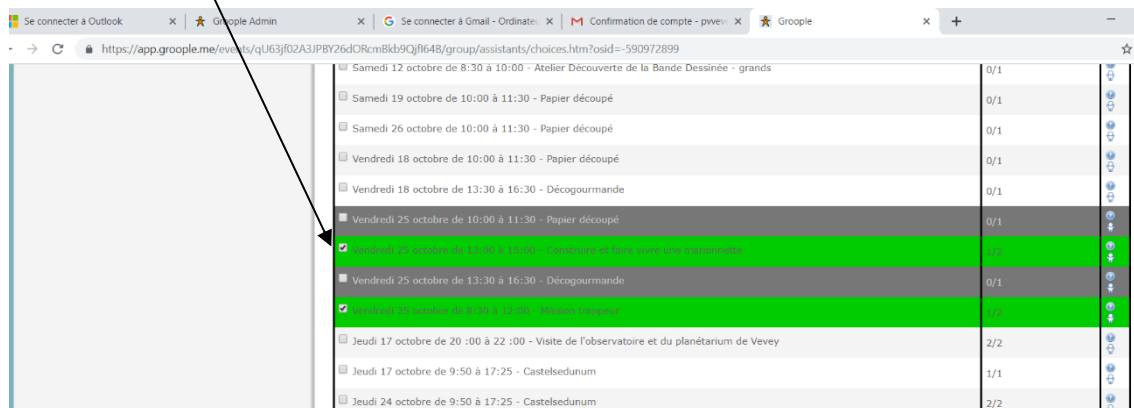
Se connecter à Outlook ×
Groople Admin ×
Se connecter à Gmail - Ordinateu ×
Confirmation de compte - pvvew ×
Groople ×
+

https://app.groople.me/events/qU63jf02A3JPBY26dORcmBkb9Qjfl64B/group/assistants/choices.htm?osid=-590972899

| | | |
|---|---|---|
| Samedi 12 octobre de 8:30 à 10:00 - Atelier Découverte de la Bande Dessinée - grands | 0/1 | |
| Samedi 19 octobre de 10:00 à 11:30 - Papier découpé | 0/1 | |
| Samedi 26 octobre de 10:00 à 11:30 - Papier découpé | 0/1 | |
| Vendredi 18 octobre de 10:00 à 11:30 - Papier découpé | 0/1 | |
| Vendredi 18 octobre de 13:30 à 16:30 - Décogourmande | 0/1 | |
| Vendredi 25 octobre de 10:00 à 11:30 - Papier découpé | 0/1 | |
| Vendredi 25 octobre de 13:00 à 15:00 - Construire et faire vivre une maisonnette | 1/2 | |
| Vendredi 25 octobre de 13:30 à 16:30 - Décogourmande | 0/1 | |
| Vendredi 25 octobre de 8:30 à 12:00 - Mission trappeur | 1/2 | |
| Jeudi 17 octobre de 20 :00 à 22 :00 - Visite de l'observatoire et du planétarium de Vevey | 2/2 | |
| Jeudi 17 octobre de 9:50 à 17:25 - Castelsedunum | 1/1 | |
| Jeudi 24 octobre de 9:50 à 17:25 - Castelsedunum | 2/2 | |